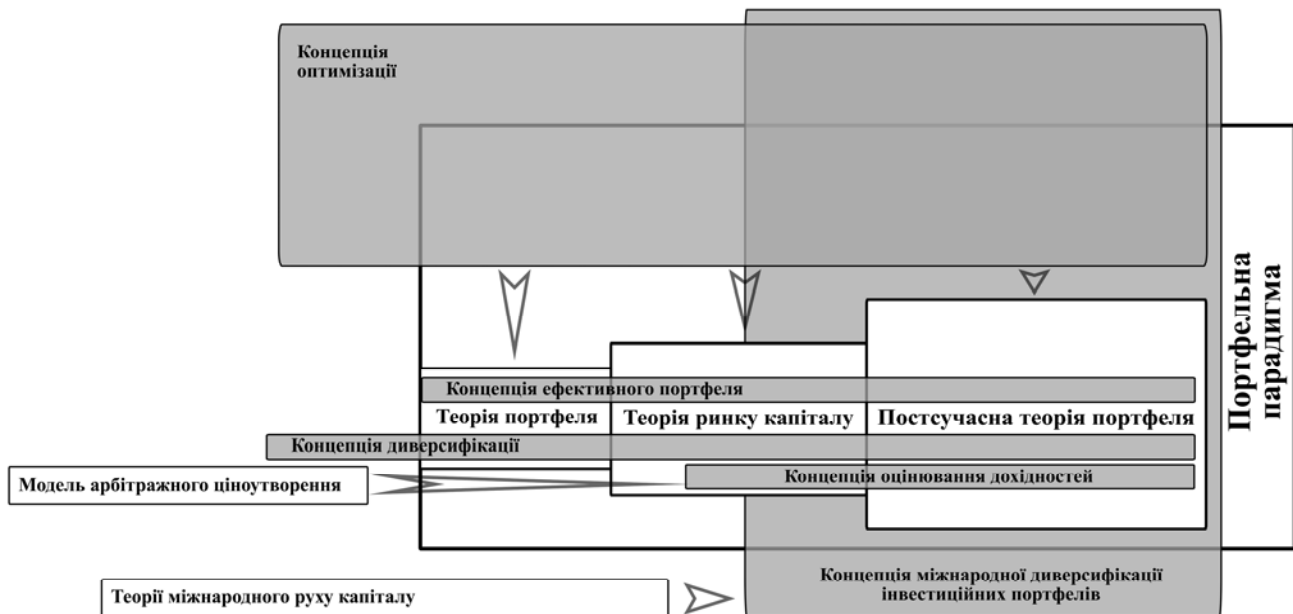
Концепція оптимізації

Портфельна парадигма

Концепція ефективного портфеля

Теорія портфеля

Теорія ринку капіталу

Постсучасна теорія портфеля

Концепція диверсифікації

Модель арбітражного ціноутворення

Концепція оцінювання дохідностей

Концепція міжнародної диверсифікації інвестиційних портфелів

Теорії міжнародного руху капіталу